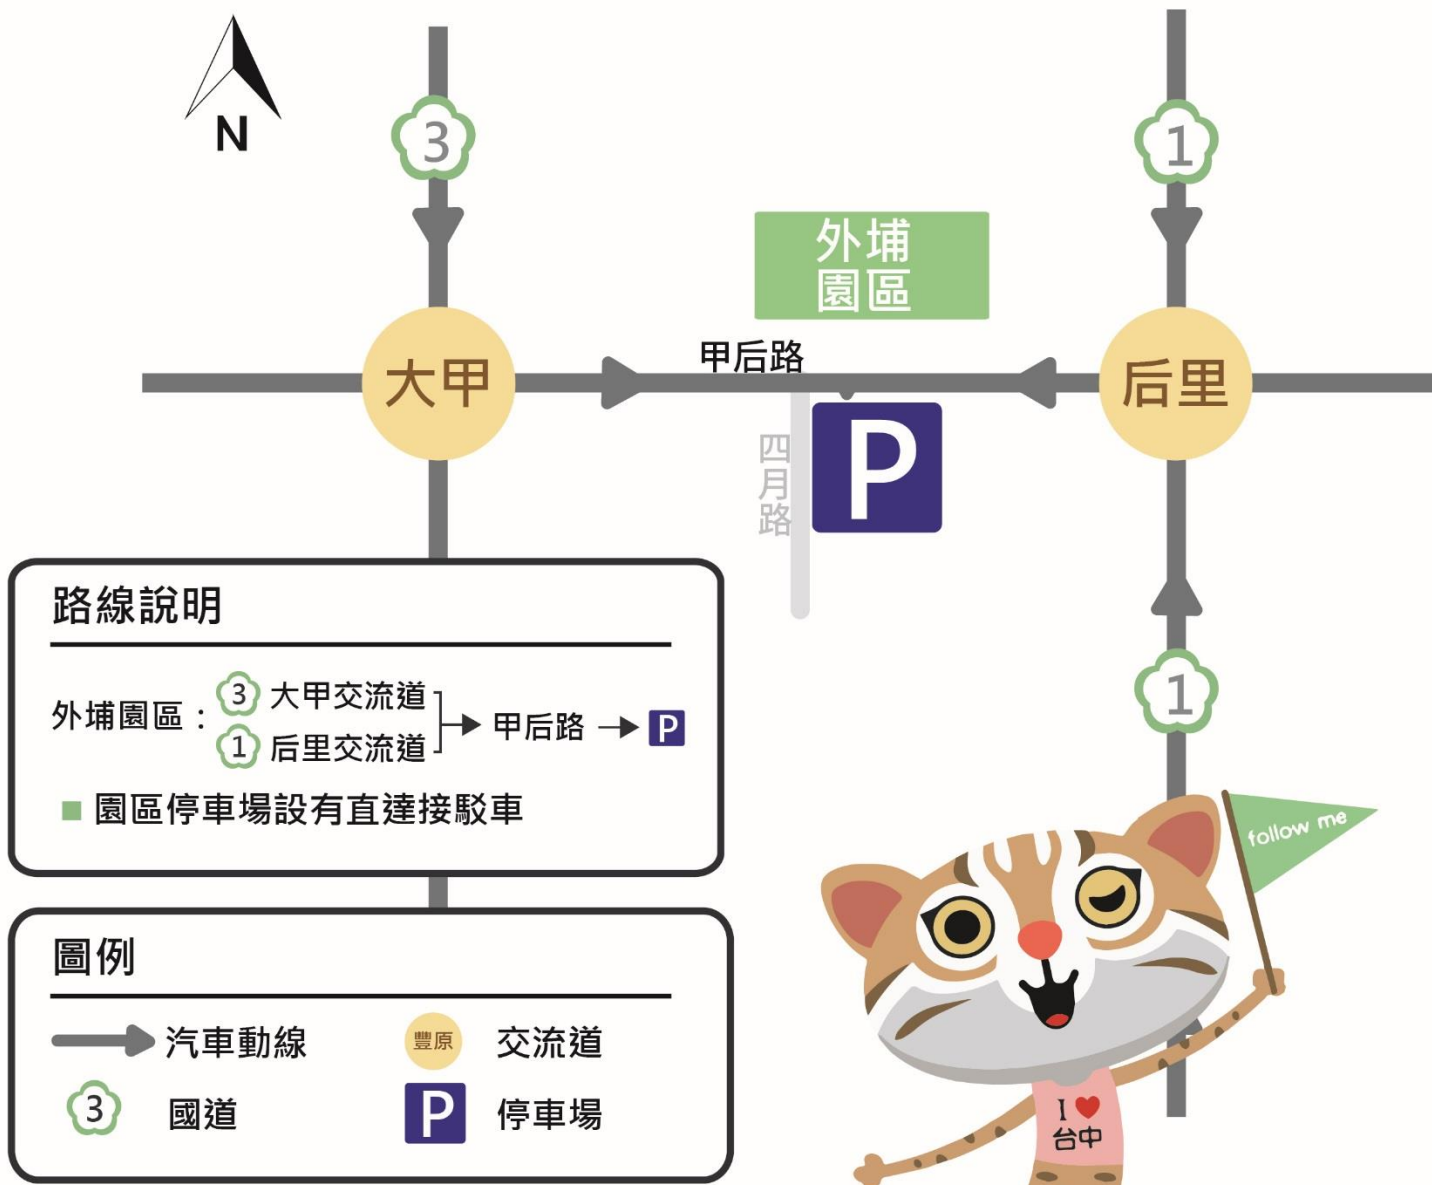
N

3

1

外埔
園區

甲后路

大甲

后里

四
月
路

P

路線說明

外埔園區：3 大甲交流道 1 后里交流道 → 甲后路 → P

■ 園區停車場設有直達接駁車

1

follow me

I ♥ 台中

圖例

汽車動線

豐原 交流道

3 國道

P 停車場